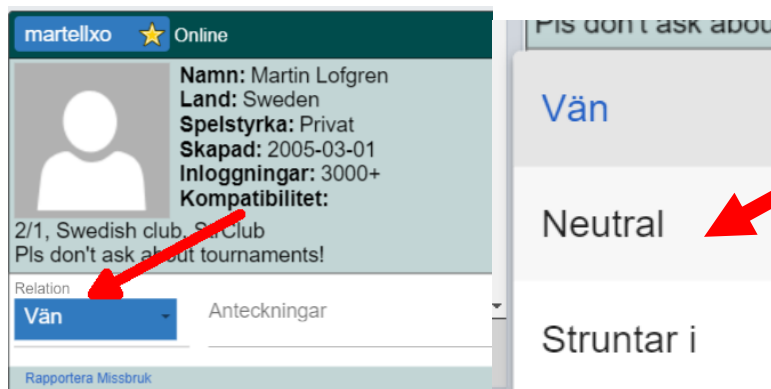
martellxo Online

Namn: Martin Lofgren
Land: Sweden
Spelstyrka: Privat
Skapad: 2005-03-01
Inloggningar: 3000+
Kompatibilitet:

2/1, Swedish club, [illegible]Club
Pls don't ask about tournaments!

Relation
Vän
Anteckningar

Rapportera Missbruk

Pls don't ask abou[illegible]

Vän

Neutral

Struntar i